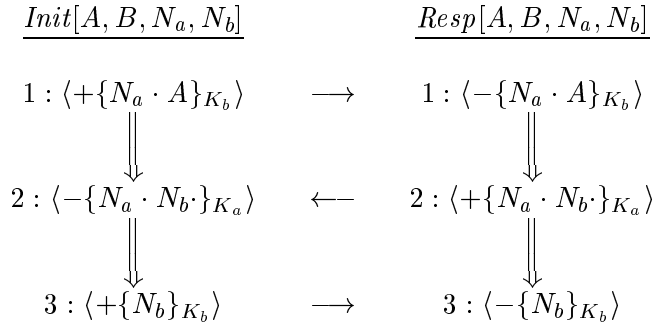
$\underline{Init[A, B, N_a, N_b]}$

$\underline{Resp[A, B, N_a, N_b]}$

$1 : \langle +\{N_a \cdot A\}_{K_b} \rangle \longrightarrow 1 : \langle -\{N_a \cdot A\}_{K_b} \rangle$

$\Downarrow \qquad \Downarrow$

$2 : \langle -\{N_a \cdot N_b \cdot\}_{K_a} \rangle \longleftarrow 2 : \langle +\{N_a \cdot N_b \cdot\}_{K_a} \rangle$

$\Downarrow \qquad \Downarrow$

$3 : \langle +\{N_b\}_{K_b} \rangle \longrightarrow 3 : \langle -\{N_b\}_{K_b} \rangle$